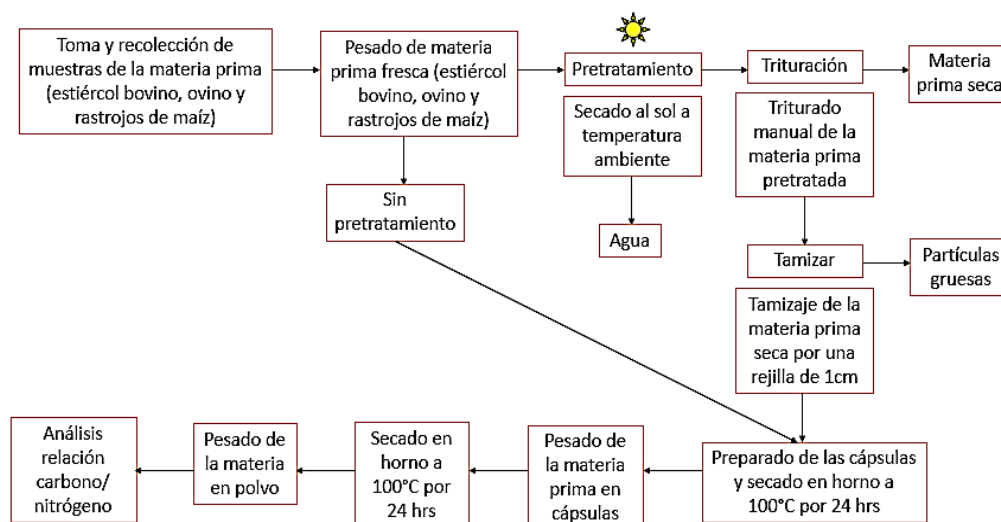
Toma y recolección de muestras de la materia prima (estiércol bovino, ovino y rastrojos de maíz)

Pesado de materia prima fresca (estiércol bovino, ovino y rastrojos de maíz)

Pretratamiento

Trituración

Materia prima seca

Secado al sol a temperatura ambiente

Agua

Triturado manual de la materia prima pretratada

Sin pretratamiento

Tamizar

Partículas gruesas

Tamizaje de la materia prima seca por una rejilla de 1cm

Preparado de las cápsulas y secado en horno a 100°C por 24 hrs

Pesado de la materia prima en cápsulas

Secado en horno a 100°C por 24 hrs

Pesado de la materia en polvo

Análisis relación carbono/ nitrógeno